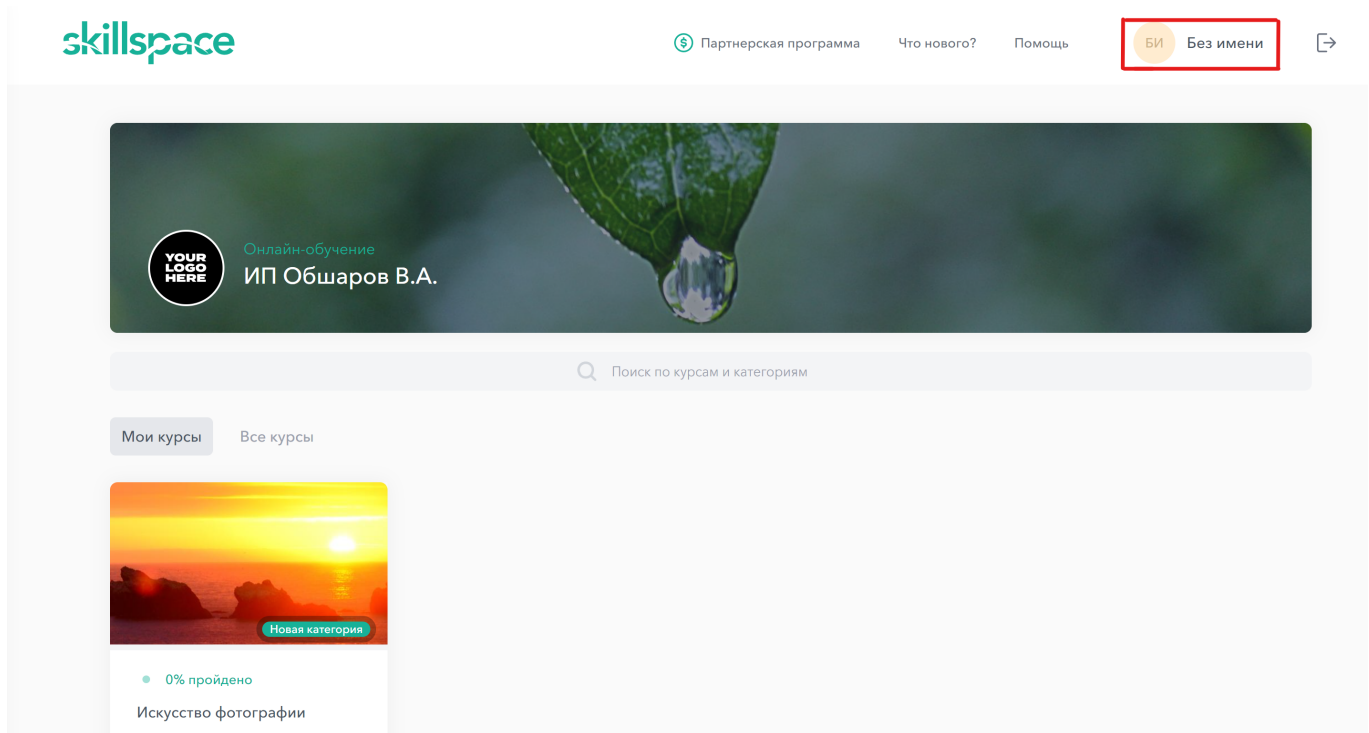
skillspace

Партнерская программа Что нового? Помощь БИ Без имени

YOUR LOGO HERE

Онлайн-обучение

ИП Обшаров В.А.

Поиск по курсам и категориям

Мои курсы Все курсы

Новая категория

0% пройдено

Искусство фотографии